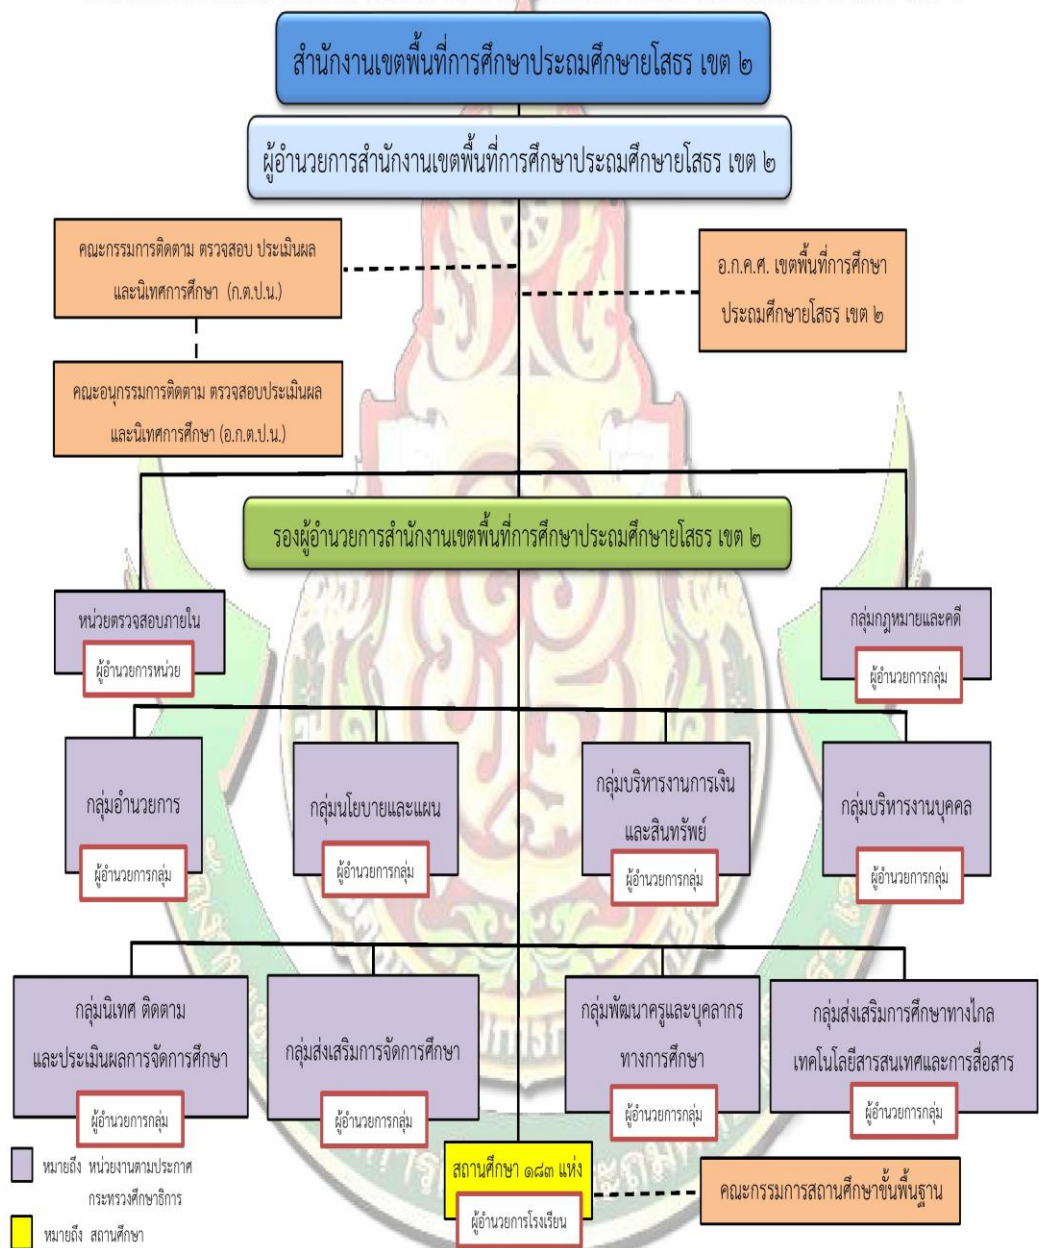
สำนักงานเขตพื้นที่การศึกษาประถมศึกษายโสธร เขต ๒

ผู้อำนวยการสำนักงานเขตพื้นที่การศึกษาประถมศึกษายโสธร เขต ๒

คณะกรรมการติดตาม ตรวจสอบ ประเมินผล และนิเทศการศึกษา (ก.ต.ป.น.)

อ.ก.ค.ศ. เขตพื้นที่การศึกษาประถมศึกษายโสธร เขต ๒

คณะอนุกรรมการติดตาม ตรวจสอบประเมินผล และนิเทศการศึกษา (อ.ก.ต.ป.น.)

รองผู้อำนวยการสำนักงานเขตพื้นที่การศึกษาประถมศึกษายโสธร เขต ๒

หน่วยตรวจสอบภายใน
ผู้อำนวยการหน่วย

กลุ่มกฎหมายและคดี
ผู้อำนวยการกลุ่ม

กลุ่มอำนวยการ
ผู้อำนวยการกลุ่ม

กลุ่มนโยบายและแผน
ผู้อำนวยการกลุ่ม

กลุ่มบริหารงานการเงินและสินทรัพย์
ผู้อำนวยการกลุ่ม

กลุ่มบริหารงานบุคคล
ผู้อำนวยการกลุ่ม

กลุ่มนิเทศ ติดตาม และประเมินผลการจัดการศึกษา
ผู้อำนวยการกลุ่ม

กลุ่มส่งเสริมการจัดการศึกษา
ผู้อำนวยการกลุ่ม

กลุ่มพัฒนาครูและบุคลากรทางการศึกษา
ผู้อำนวยการกลุ่ม

กลุ่มส่งเสริมการศึกษาทางไกล เทคโนโลยีสารสนเทศและการสื่อสาร
ผู้อำนวยการกลุ่ม

หมายถึง หน่วยงานตามประกาศกระทรวงศึกษาธิการ

หมายถึง สถานศึกษา

สถานศึกษา ๑๘๓ แห่ง
ผู้อำนวยการโรงเรียน

คณะกรรมการสถานศึกษาขั้นพื้นฐาน